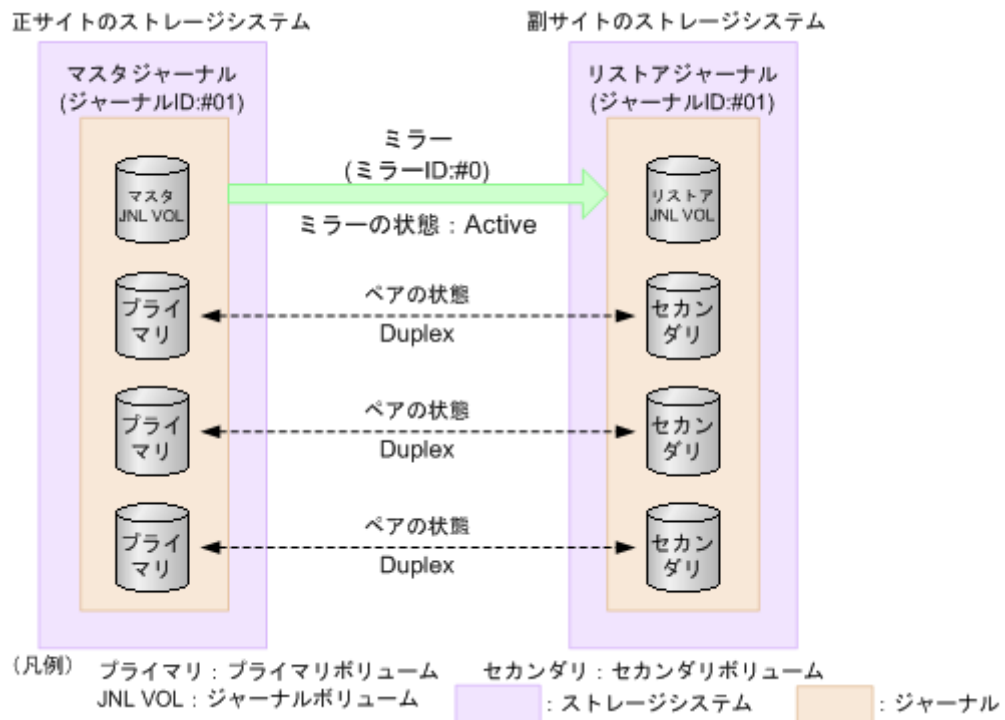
正サイトのストレージシステム

副サイトのストレージシステム

マスタジャーナル
(ジャーナルID:#01)

リストアジャーナル
(ジャーナルID:#01)

ミラー
(ミラーID:#0)

マスタ
JNL VOL

リストア
JNL VOL

ミラーの状態：Active

プライマリ

ペアの状態
Duplex

セカンダリ

プライマリ

ペアの状態
Duplex

セカンダリ

プライマリ

ペアの状態
Duplex

セカンダリ

(凡例)　プライマリ：プライマリボリューム　セカンダリ：セカンダリボリューム
JNL VOL：ジャーナルボリューム　：ストレージシステム　：ジャーナル